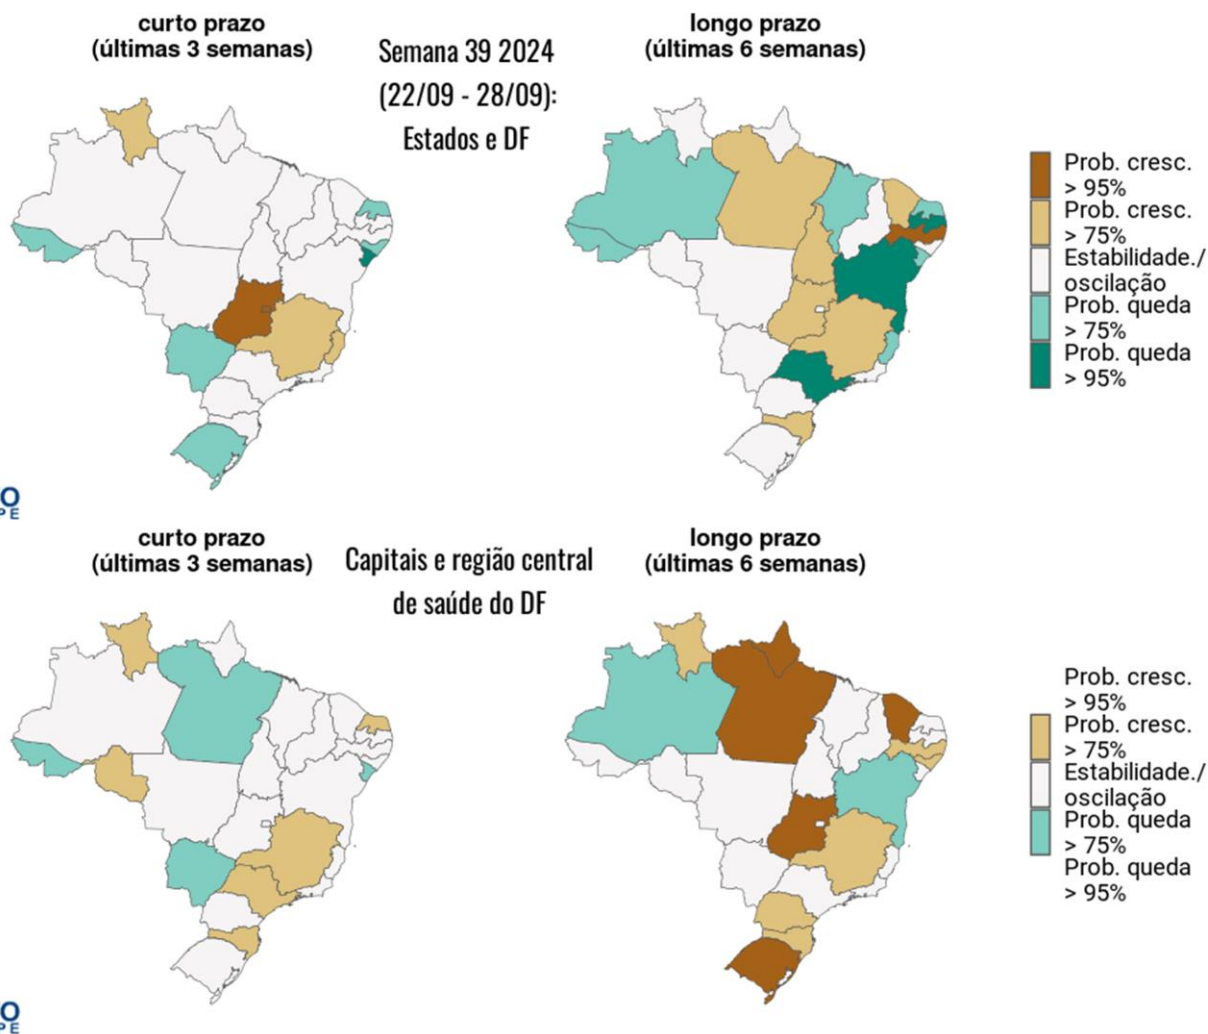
curto prazo
(últimas 3 semanas)

Semana 39 2024
(22/09 - 28/09):
Estados e DF

longo prazo
(últimas 6 semanas)

Prob. cresc. > 95%
Prob. cresc. > 75%
Estabilidade./ oscilação
Prob. queda > 75%
Prob. queda > 95%

curto prazo
(últimas 3 semanas)

Capitais e região central de saúde do DF

longo prazo
(últimas 6 semanas)

Prob. cresc. > 95%
Prob. cresc. > 75%
Estabilidade./ oscilação
Prob. queda > 75%
Prob. queda > 95%